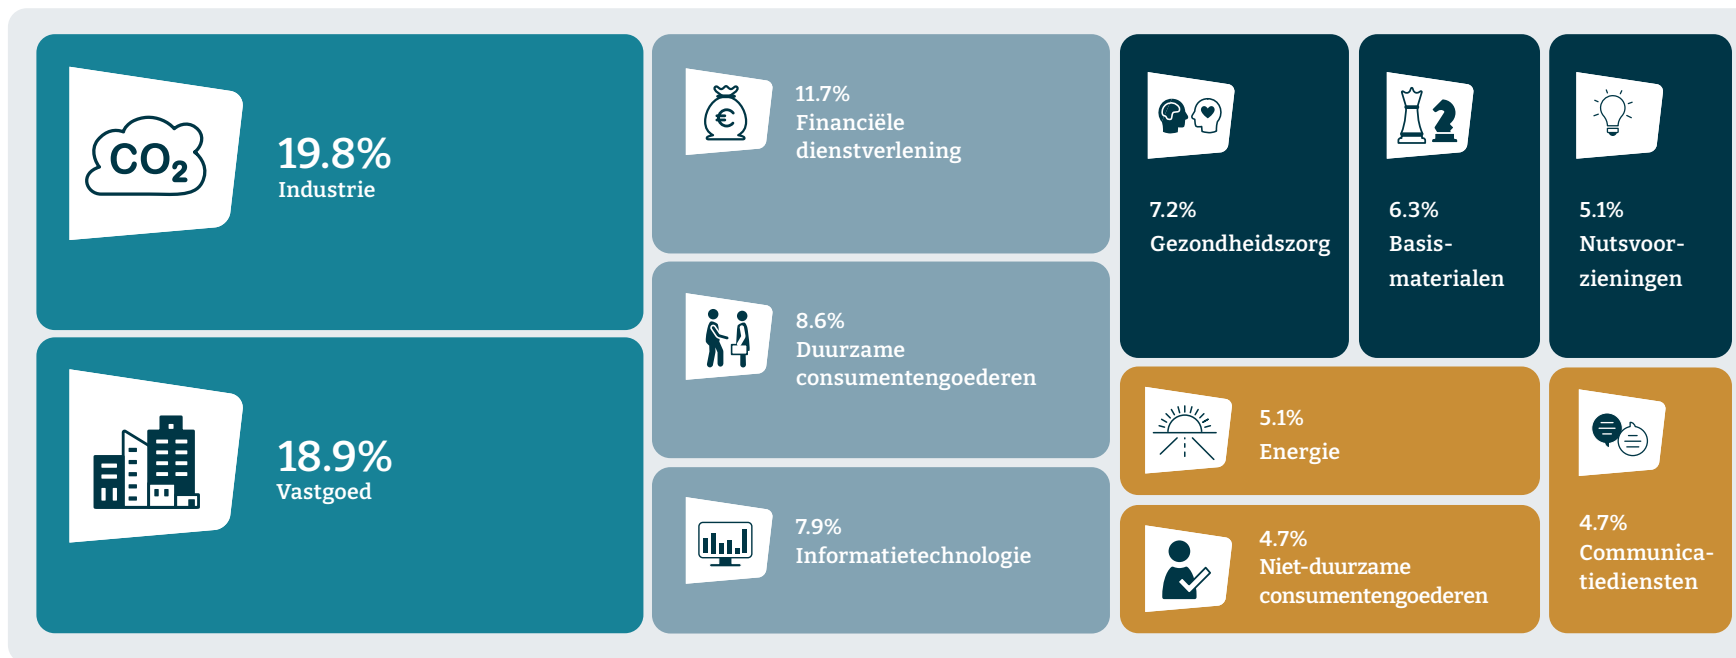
$CO_2$

19.8%
Industrie

18.9%
Vastgoed

11.7%
Financiële dienstverlening

8.6%
Duurzame consumentengoederen

7.9%
Informatietechnologie

7.2%
Gezondheidszorg

6.3%
Basismaterialen

5.1%
Nutsvoorzieningen

5.1%
Energie

4.7%
Niet-duurzame consumentengoederen

4.7%
Communicatiediensten